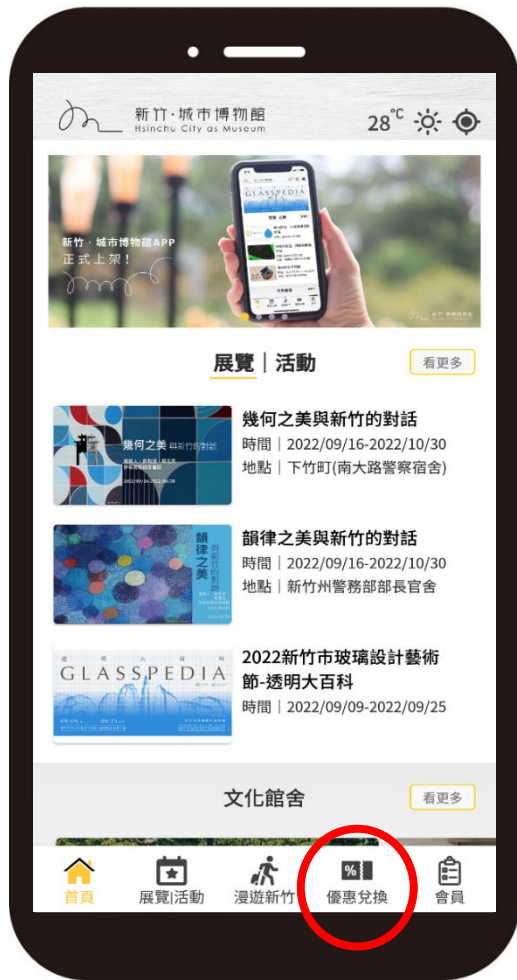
新竹·城市博物館
Hsinchu City as Museum
28°C

新竹·城市博物館APP
正式上架!

GLASSPEDIA

展覽 | 活動
看更多

幾何之美與新竹的對話
時間 | 2022/09/16-2022/10/30
地點 | 下竹町(南大路警察宿舍)

幾何之美 與新竹的對話

韻律之美與新竹的對話
時間 | 2022/09/16-2022/10/30
地點 | 新竹州警務部部長官舍

韻律之美

透明大百科
GLASSPEDIA

2022新竹市玻璃設計藝術節-透明大百科
時間 | 2022/09/09-2022/09/25

文化館舍
看更多

首頁
展覽|活動
漫遊新竹
優惠兌換
會員